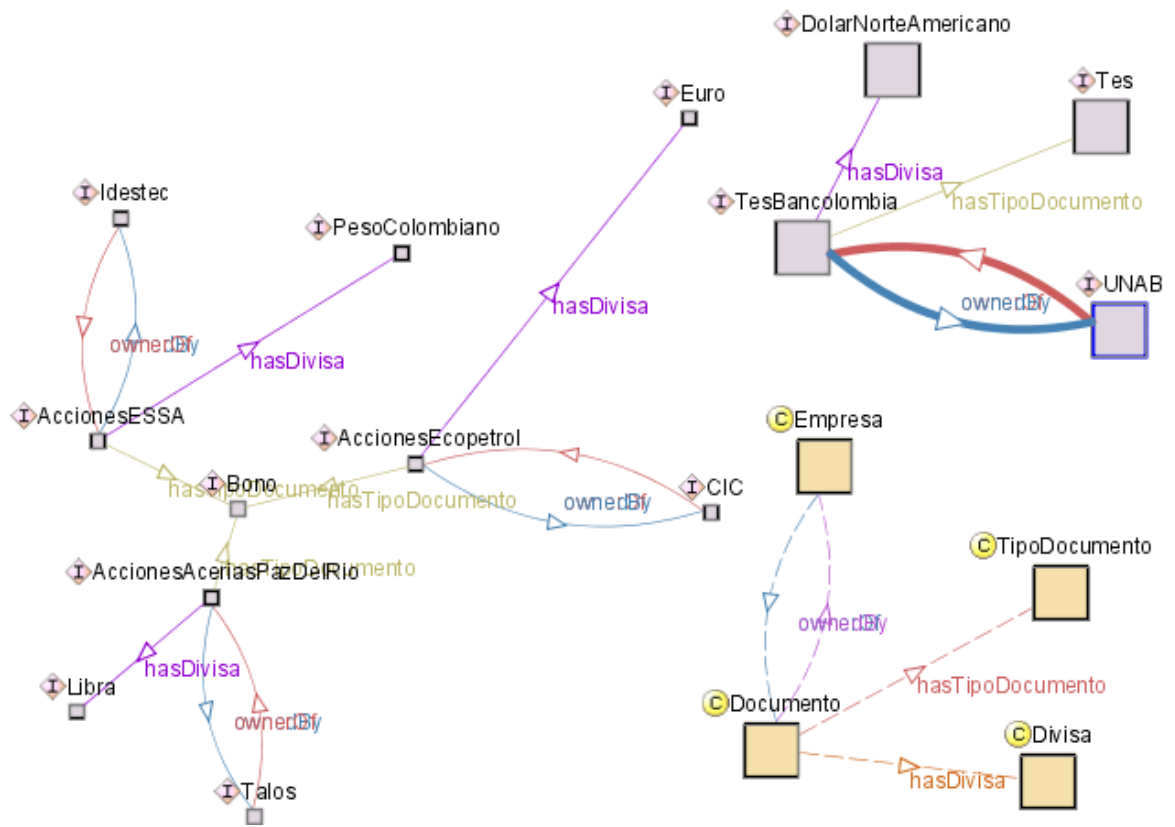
DolarNorteAmericano

Tes

Euro

hasDivisa

hasTipoDocumento

TesBancolombia

Idestec

PesoColombiano

UNAB

ownedBy

hasDivisa

ownedBy

hasDivisa

AccionesESSA

AccionesEcopetrol

Empresa

Bono

hasTipoDocumento

hasTipoDocumento

CIC

ownedBy

AccionesAceriasPazDelRio

hasTipoDocumento

TipoDocumento

ownedBy

hasDivisa

Libra

hasTipoDocumento

ownedBy

Documento

Divisa

hasDivisa

Talos